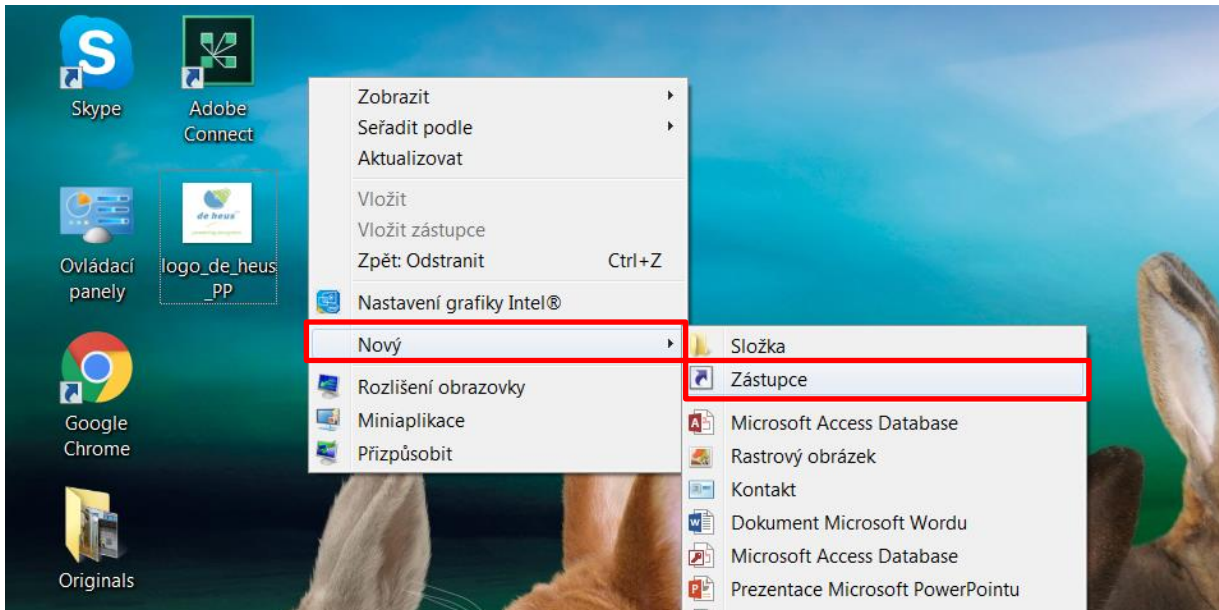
Skype
Adobe Connect
Ovládací panely
de heus
logo_de_heus_PP
Google Chrome
Originals

Zobrazit
Seřadit podle
Aktualizovat
Vložit
Vložit zástupce
Zpět: Odstranit Ctrl+Z
Nastavení grafiky Intel®
Nový
Rozlišení obrazovky
Miniaplikace
Přizpůsobit

Složka
Zástupce
Microsoft Access Database
Rastrový obrázek
Kontakt
Dokument Microsoft Wordu
Microsoft Access Database
Prezentace Microsoft PowerPointu